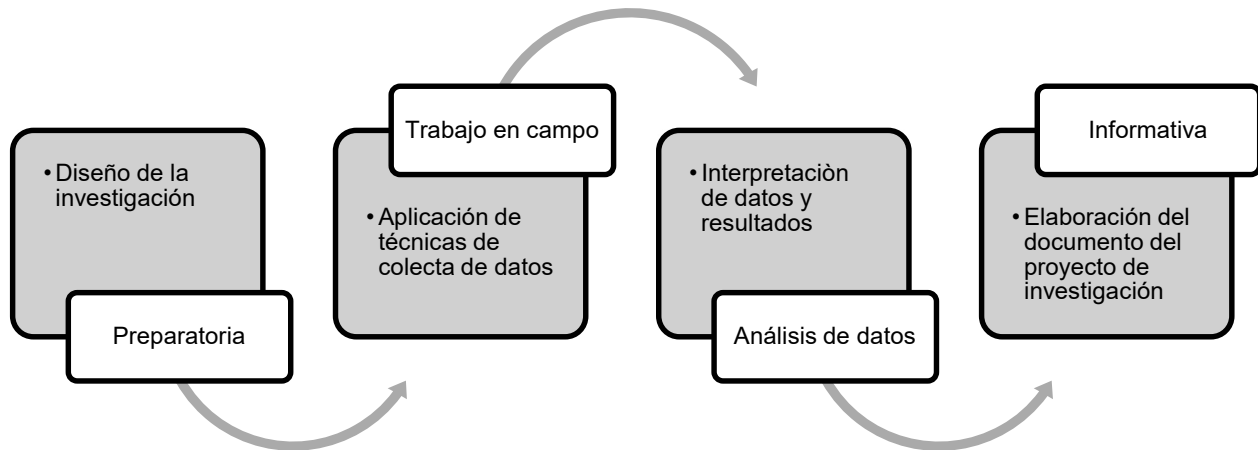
• Diseño de la investigación

Preparatoria

Trabajo en campo

• Aplicación de técnicas de colecta de datos

• Interpretaciòn de datos y resultados

Análisis de datos

Informativa

• Elaboración del documento del proyecto de investigación